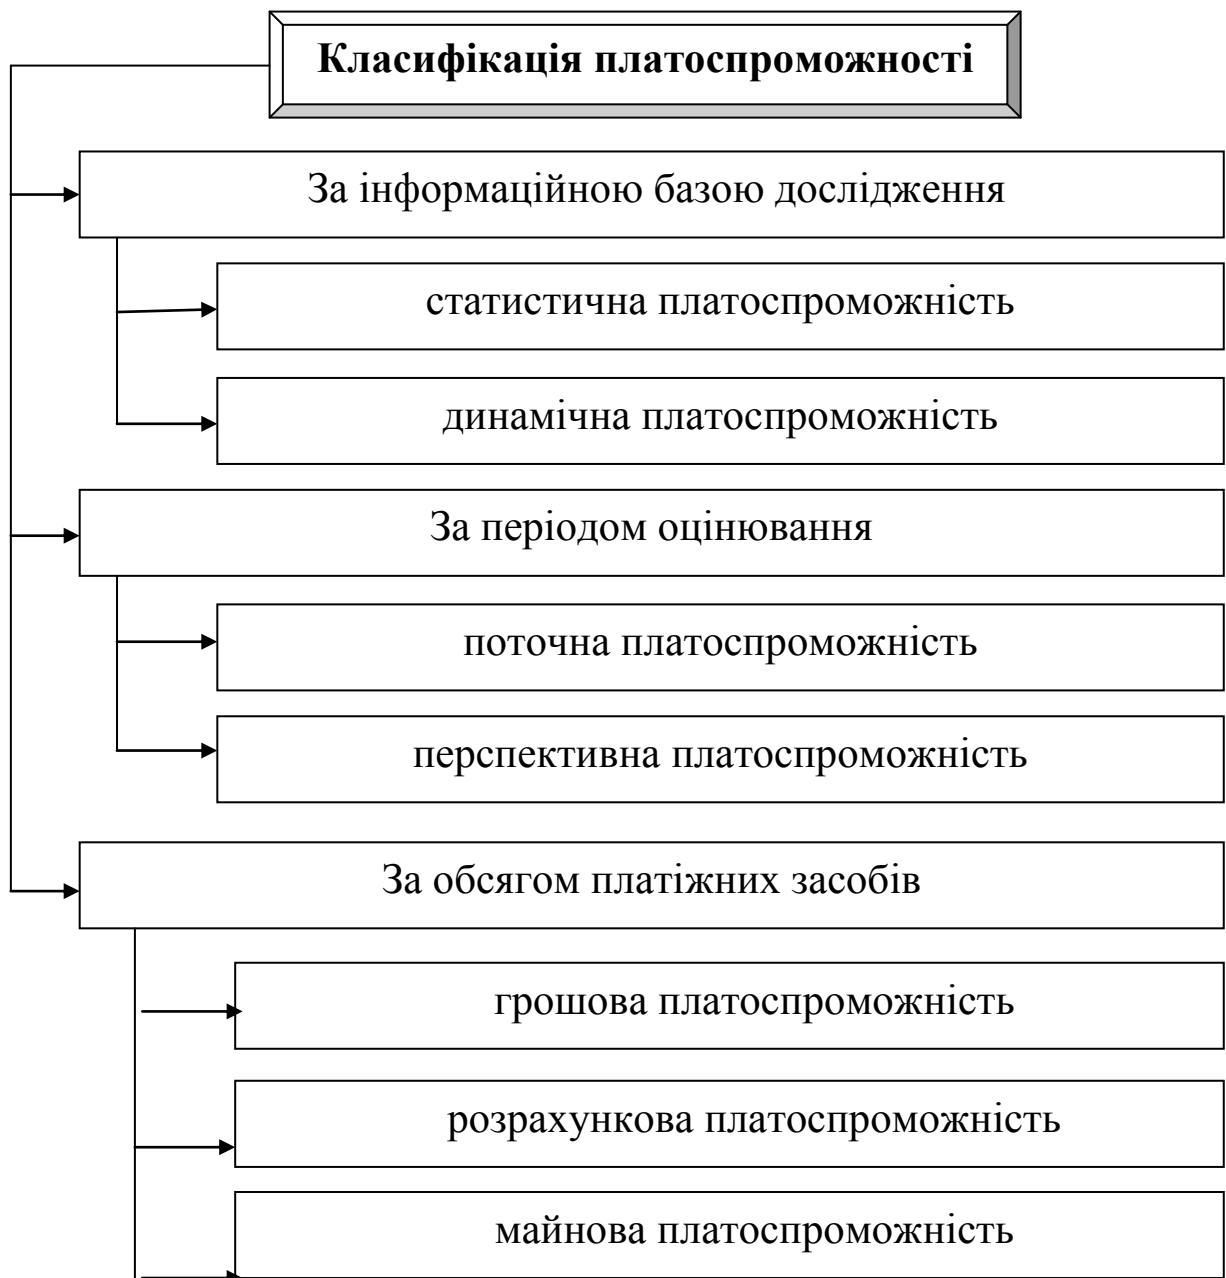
Класифікація платоспроможності

За інформаційною базою дослідження

статистична платоспроможність

динамічна платоспроможність

За періодом оцінювання

поточна платоспроможність

перспективна платоспроможність

За обсягом платіжних засобів

грошова платоспроможність

розрахункова платоспроможність

майнова платоспроможність